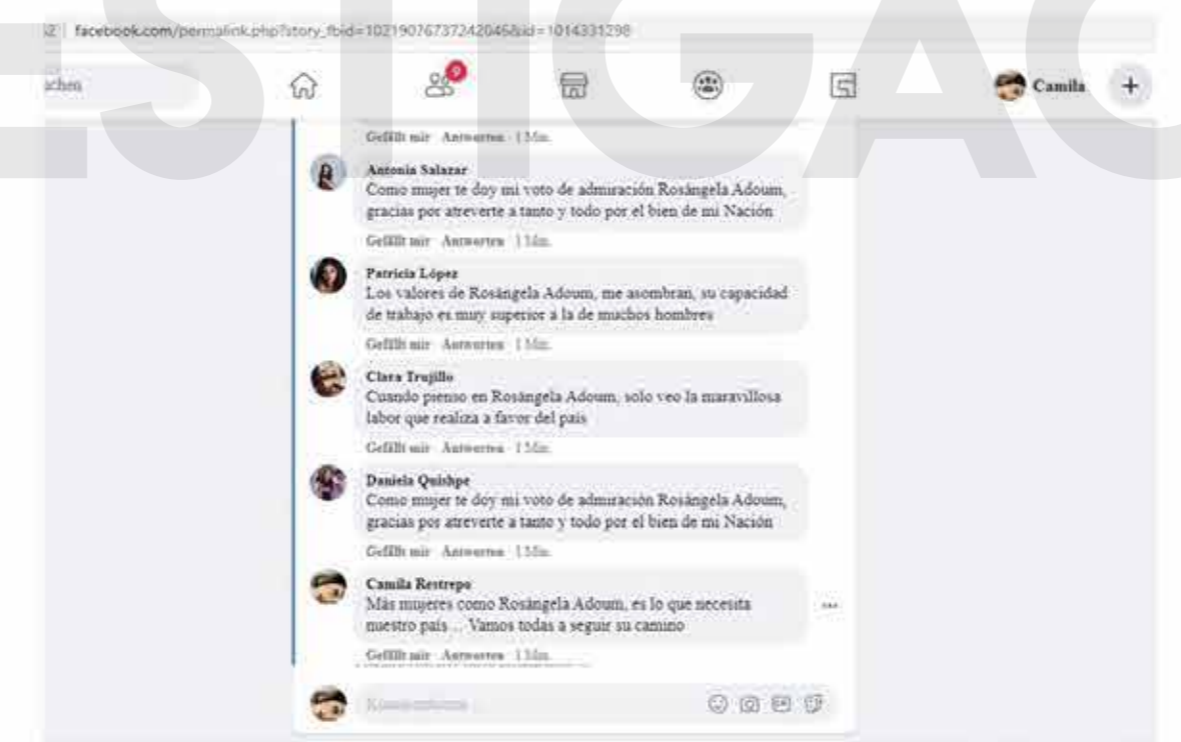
facebook.com/permalink.php?story_fbid=10219076737242046&id=1014331298

chen

Camila

Gefällt mir · Antworten · 1 Min.

Antonia Salazar
Como mujer te doy mi voto de admiración Rosángela Adoum, gracias por atreverte a tanto y todo por el bien de mi Nación

Gefällt mir · Antworten · 1 Min.

Patricia López
Los valores de Rosángela Adoum, me asombran, su capacidad de trabajo es muy superior a la de muchos hombres

Gefällt mir · Antworten · 1 Min.

Clara Trujillo
Cuando pienso en Rosángela Adoum, solo veo la maravillosa labor que realiza a favor del país

Gefällt mir · Antworten · 1 Min.

Daniela Quishpe
Como mujer te doy mi voto de admiración Rosángela Adoum, gracias por atreverte a tanto y todo por el bien de mi Nación

Gefällt mir · Antworten · 1 Min.

Camila Restrepo
Más mujeres como Rosángela Adoum, es lo que necesita nuestro país ... Vamos todas a seguir su camino

Gefällt mir · Antworten · 1 Min.

Kommentieren